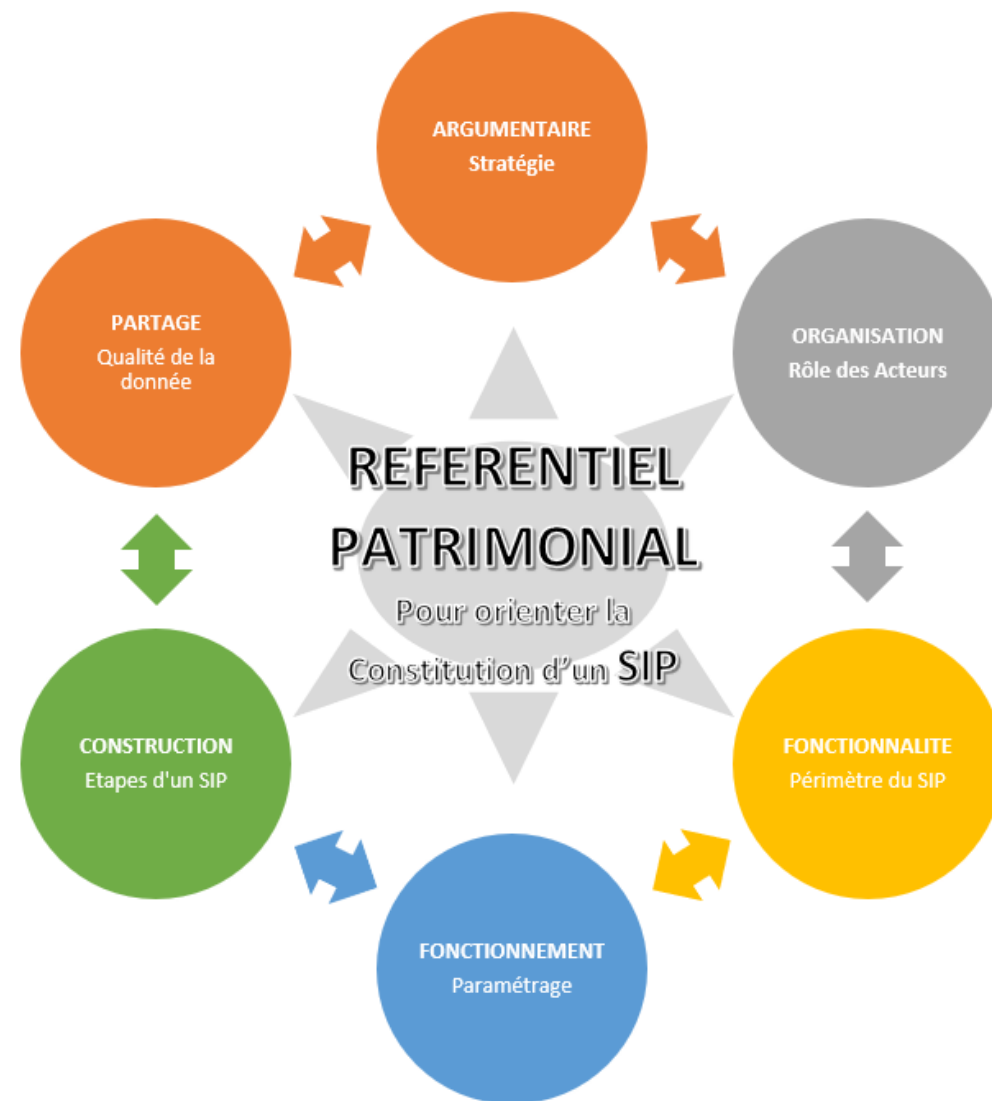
ARGUMENTAIRE
Stratégie

PARTAGE
Qualité de la donnée

ORGANISATION
Rôle des Acteurs

REFERENTIEL PATRIMONIAL
Pour orienter la Constitution d'un SIP

CONSTRUCTION
Etapes d'un SIP

FONCTIONNALITE
Périmètre du SIP

FONCTIONNEMENT
Paramétrage